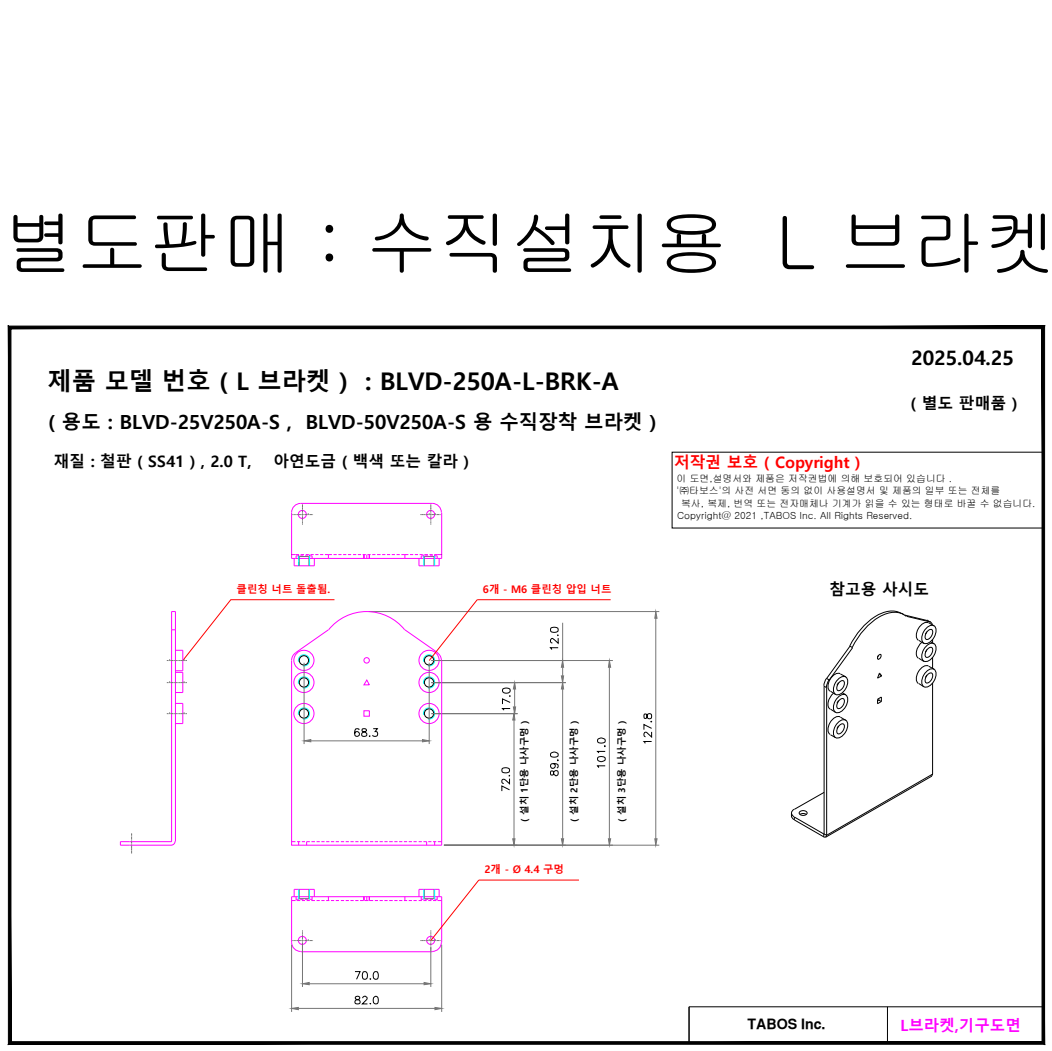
별도판매 : 수직설치용 L 브라켓

제품 모델 번호 ( L 브라켓 ) : BLVD-250A-L-BRK-A

2025.04.25

( 별도 판매품 )

( 용도 : BLVD-25V250A-S , BLVD-50V250A-S 용 수직장착 브라켓 )

재질 : 철판 ( SS41 ) , 2.0 T, 아연도금 ( 백색 또는 칼라 )

저작권 보호 ( Copyright )
이 도면,설명서와 제품은 저작권법에 의해 보호되어 있습니다 .
㈜타보스의 사전 서면 동의 없이 사용설명서 및 제품의 일부 또는 전체를 복사, 복제, 번역 또는 전자매체나 기계가 읽을 수 있는 형태로 바꿀 수 없습니다.
Copyright@ 2021 ,TABOS Inc. All Rights Reserved.

클린칭 너트 돌출됨.

6개 - M6 클린칭 압입 너트

참고용 사시도

12.0

17.0

68.3

72.0
( 설치 1단용 나사구멍 )

89.0
( 설치 2단용 나사구멍 )

101.0
( 설치 3단용 나사구멍 )

127.8

2개 - Ø 4.4 구멍

70.0

82.0

| TABOS Inc. | L브라켓,기구도면 |
|---|---|